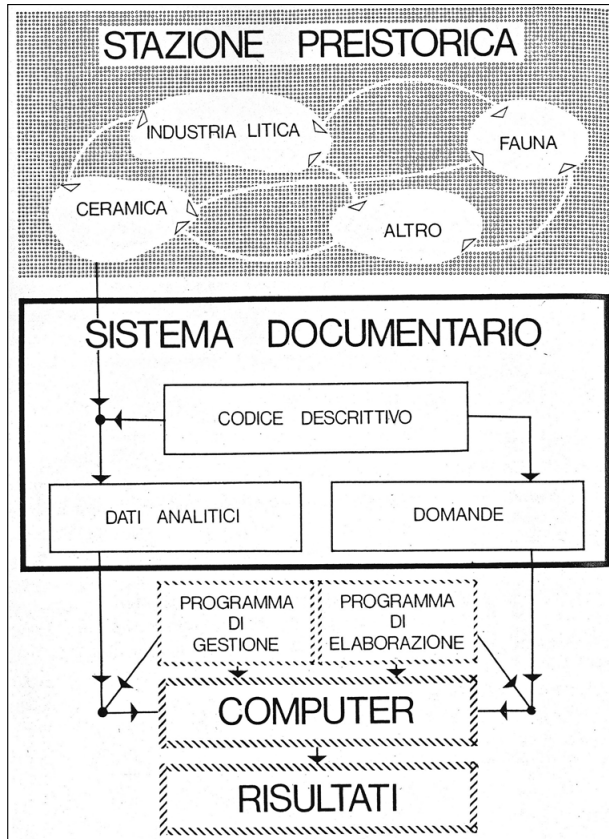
STAZIONE PREISTORICA

INDUSTRIA LITICA

FAUNA

CERAMICA

ALTRO

SISTEMA DOCUMENTARIO

CODICE DESCRITTIVO

DATI ANALITICI

DOMANDE

PROGRAMMA DI GESTIONE

PROGRAMMA DI ELABORAZIONE

COMPUTER

RISULTATI